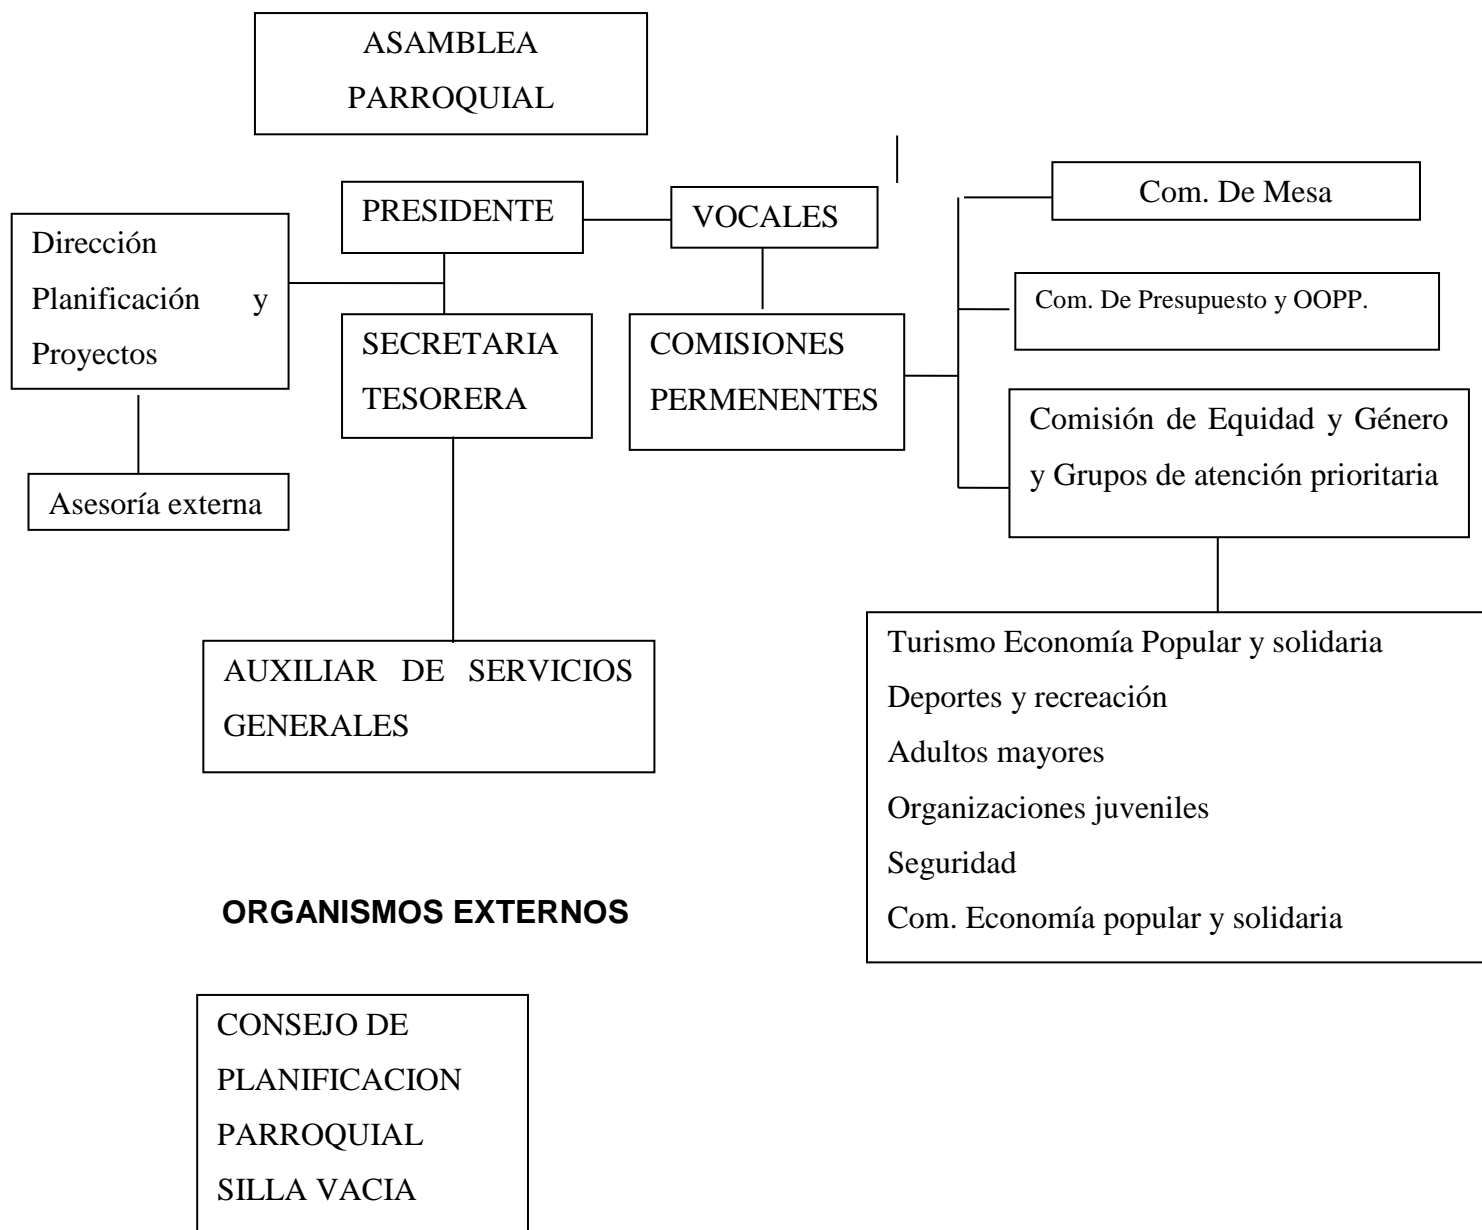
ASAMBLEA PARROQUIAL

PRESIDENTE

VOCALES

Dirección Planificación y Proyectos

Asesoría externa

SECRETARIA TESORERA

COMISIONES PERMENENTES

Com. De Mesa

Com. De Presupuesto y OOPP.

Comisión de Equidad y Género y Grupos de atención prioritaria

AUXILIAR DE SERVICIOS GENERALES

Turismo Economía Popular y solidaria
Deportes y recreación
Adultos mayores
Organizaciones juveniles
Seguridad
Com. Economía popular y solidaria

ORGANISMOS EXTERNOS

CONSEJO DE PLANIFICACION PARROQUIAL
SILLA VACIA